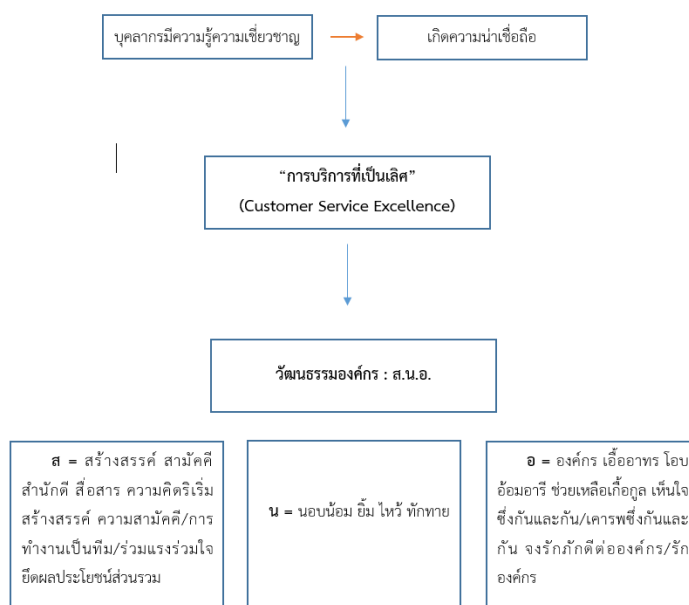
บุคลากรมีความรู้ความเชี่ยวชาญ

เกิดความน่าเชื่อถือ

"การบริการที่เป็นเลิศ"
(Customer Service Excellence)

วัฒนธรรมองค์กร : ส.น.อ.

ส = สร้างสรรค์ สามัคคี สำนักดี สื่อสาร ความคิดริเริ่มสร้างสรรค์ ความสามัคคี/การทำงานเป็นทีม/ร่วมแรงร่วมใจ ยึดผลประโยชน์ส่วนรวม

น = นอบน้อม ยิ้ม ไหว้ ทักทาย

อ = องค์กร เอื้ออาทร โอบ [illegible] อ้อมอารี ช่วยเหลือเกื้อกูล เห็นใจ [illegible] ซึ่งกันและกัน/เคารพซึ่งกันและ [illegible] กัน จงรักภักดีต่อองค์กร/รัก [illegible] องค์กร